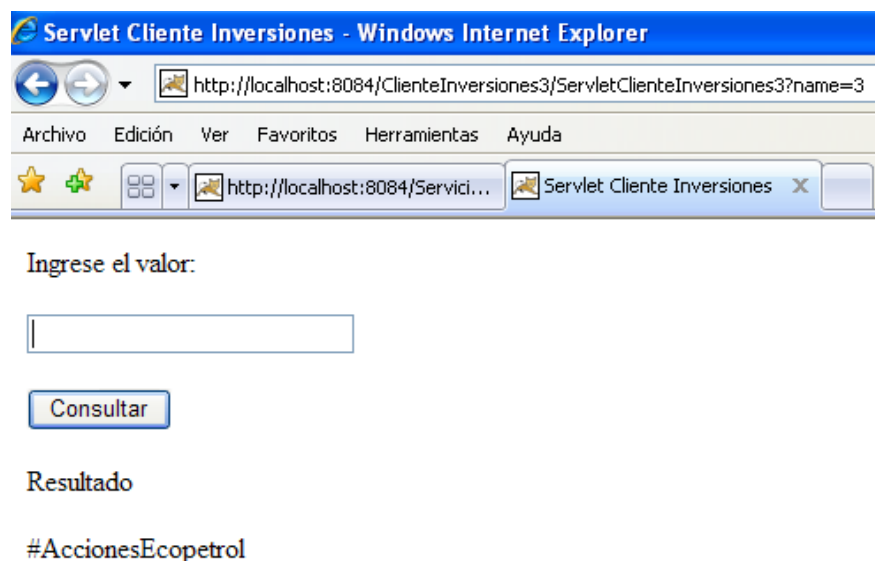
Servlet Cliente Inversiones - Windows Internet Explorer

http://localhost:8084/ClienteInversiones3/ServletClienteInversiones3?name=3

Archivo Edición Ver Favoritos Herramientas Ayuda

http://localhost:8084/Servici...

Servlet Cliente Inversiones

Ingrese el valor:

Consultar

Resultado

#AccionesEcopetrol